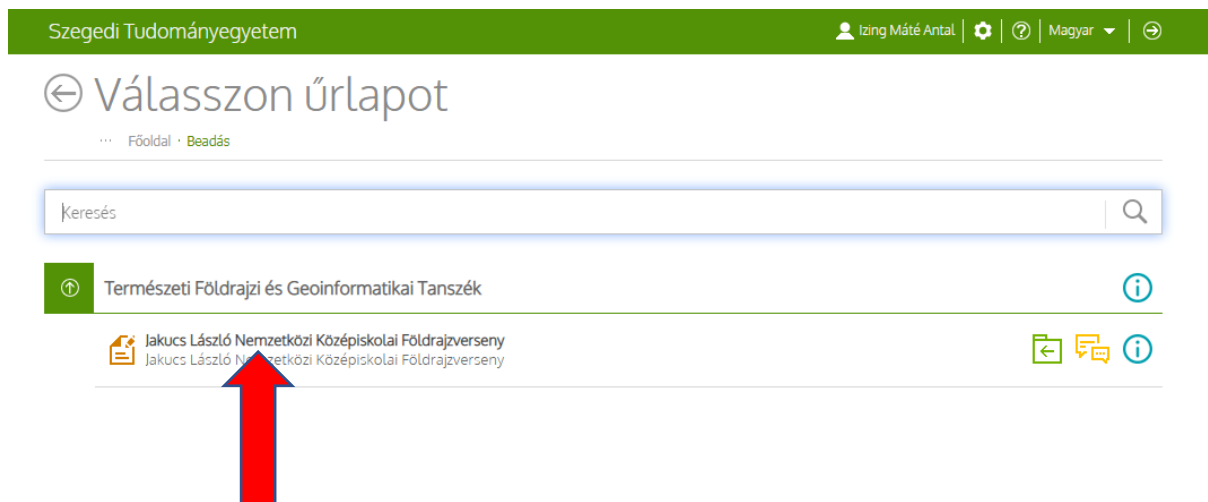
Szegedi Tudományegyetem

Izing Máté Antal | Magyar

Válasszon űrlapot

··· Főoldal · Beadás

Keresés

Természeti Földrajzi és Geoinformatikai Tanszék

Jakucs László Nemzetközi Középiskolai Földrajzverseny
Jakucs László N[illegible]zetközi Középiskolai Földrajzverseny